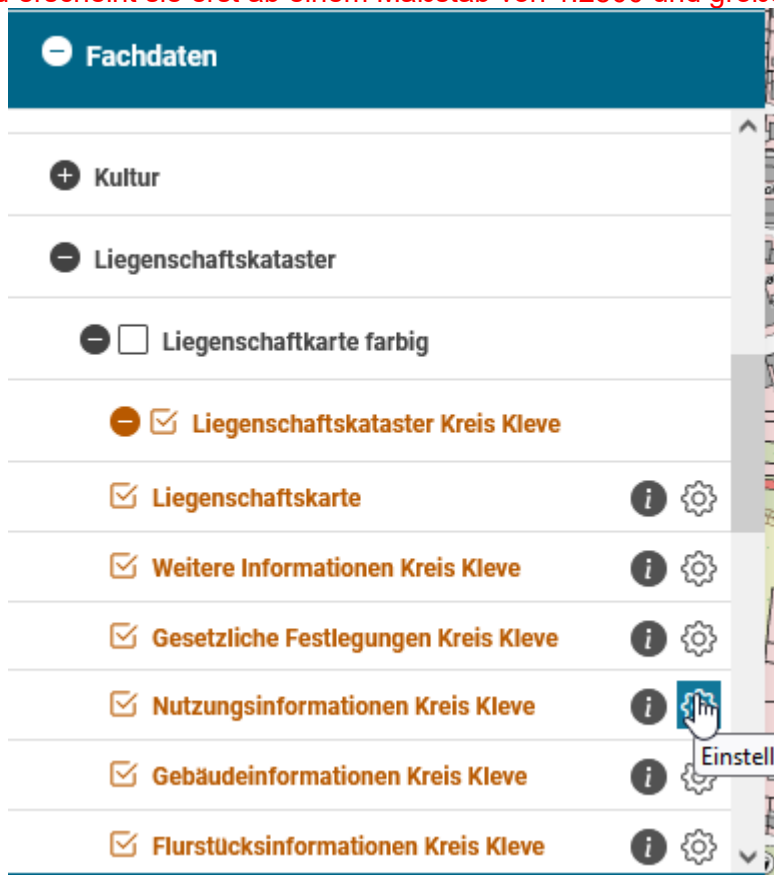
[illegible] erscheint sie erst ab einem Maßstab von 1:2500 und größ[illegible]

Fachdaten

Kultur

Liegenschaftskataster

Liegenschaftkarte farbig

Liegenschaftskataster Kreis Kleve

Liegenschaftskarte

Weitere Informationen Kreis Kleve

Gesetzliche Festlegungen Kreis Kleve

Nutzungsinformationen Kreis Kleve

Einstell

Gebäudeinformationen Kreis Kleve

Flurstücksinformationen Kreis Kleve